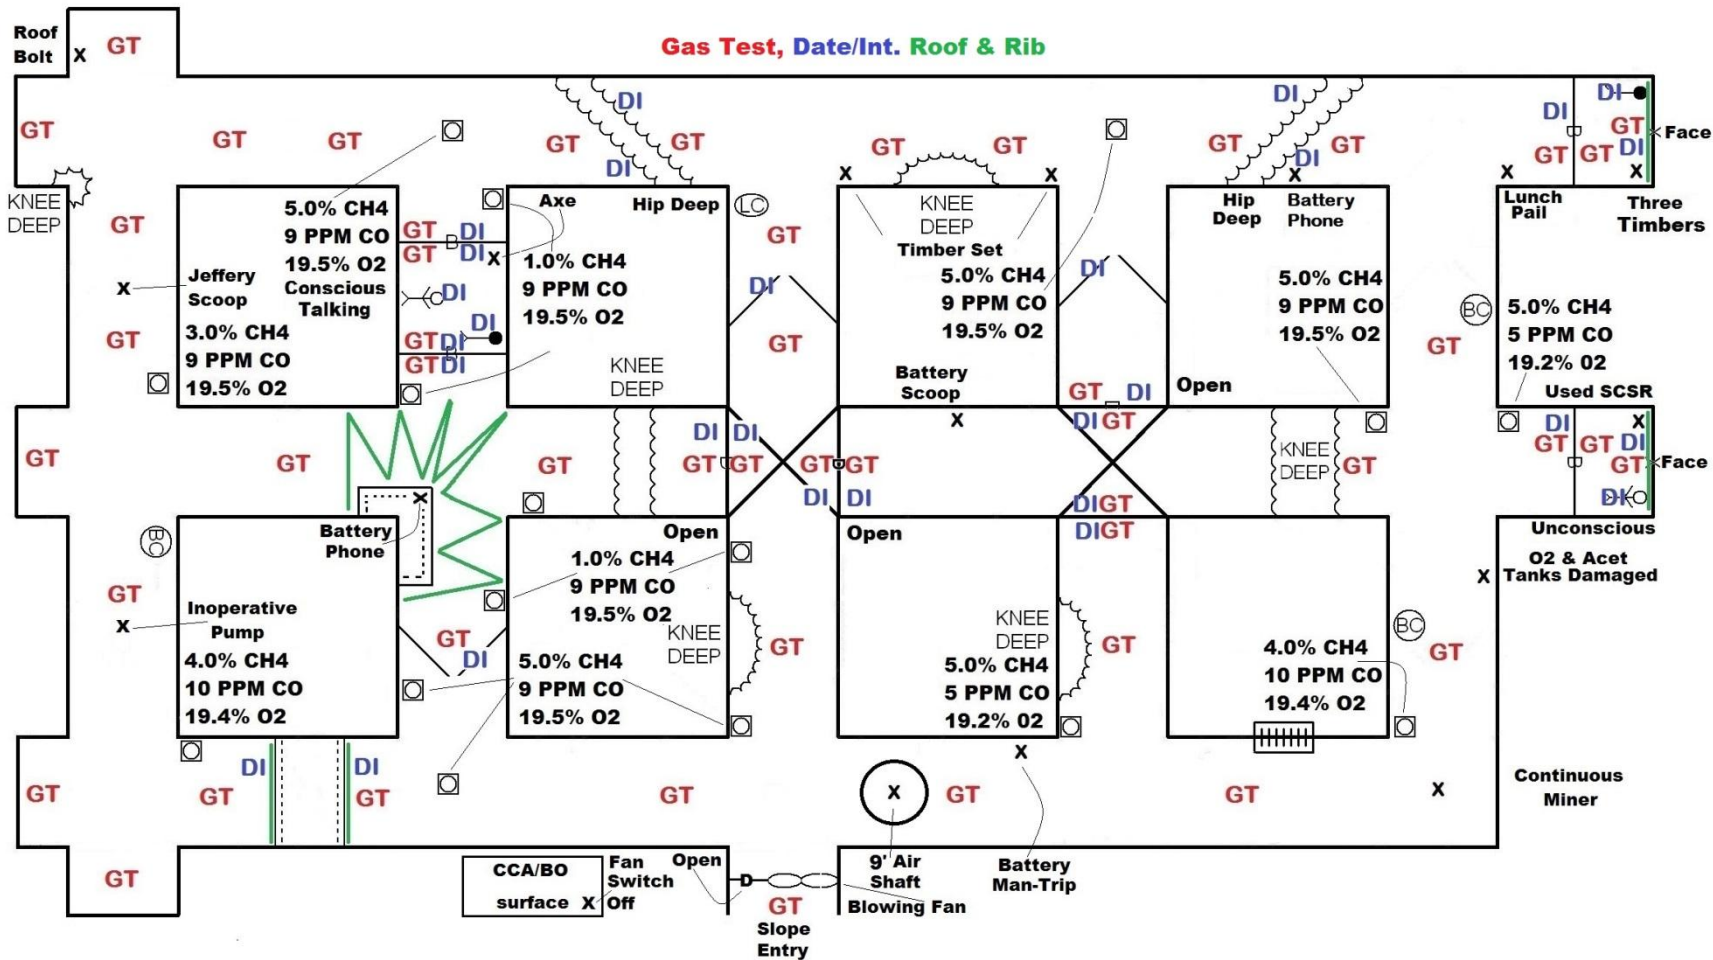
Roof Bolt X GT

Gas Test, Date/Int. Roof & Rib

GT GT GT DI GT GT DI GT GT GT DI DI GT GT DI DI GT GT DI DI GT GT Face

KNEE DEEP GT

5.0% CH4
9 PPM CO
19.5% O2
Conscious Talking

X Jeffery Scoop

3.0% CH4
9 PPM CO
19.5% O2

GT DI
GT DI X
DI
DI
GT DI
GT DI

Axe Hip Deep LC
1.0% CH4
9 PPM CO
19.5% O2
KNEE DEEP

GT
DI
GT

X KNEE DEEP X
Timber Set
5.0% CH4
9 PPM CO
19.5% O2
Battery Scoop
X

DI

Hip Deep Battery Phone
5.0% CH4
9 PPM CO
19.5% O2
Open

X Lunch Pail Three Timbers
BC
5.0% CH4
5 PPM CO
19.2% O2
Used SCSR

GT
GT DI
DI GT

GT GT GT DI DI GT GT GT GT DI DI

KNEE DEEP GT

DI X
GT GT DI
GT Face
DI

DI GT
DI GT

BC
Battery Phone X
GT
X Inoperative Pump
4.0% CH4
10 PPM CO
19.4% O2

Open
1.0% CH4
9 PPM CO
19.5% O2
GT
DI
5.0% CH4
9 PPM CO
19.5% O2
KNEE DEEP
GT

Open
KNEE DEEP
5.0% CH4
5 PPM CO
19.2% 02
GT

BC
4.0% CH4
10 PPM CO
19.4% O2
GT

Unconscious
O2 & Acet
X Tanks Damaged

GT DI DI GT GT GT X GT GT X Continuous Miner

X

GT

CCA/BO
surface X
Fan Switch Off
Open
D
GT
Slope Entry
9' Air Shaft
Blowing Fan
Battery Man-Trip